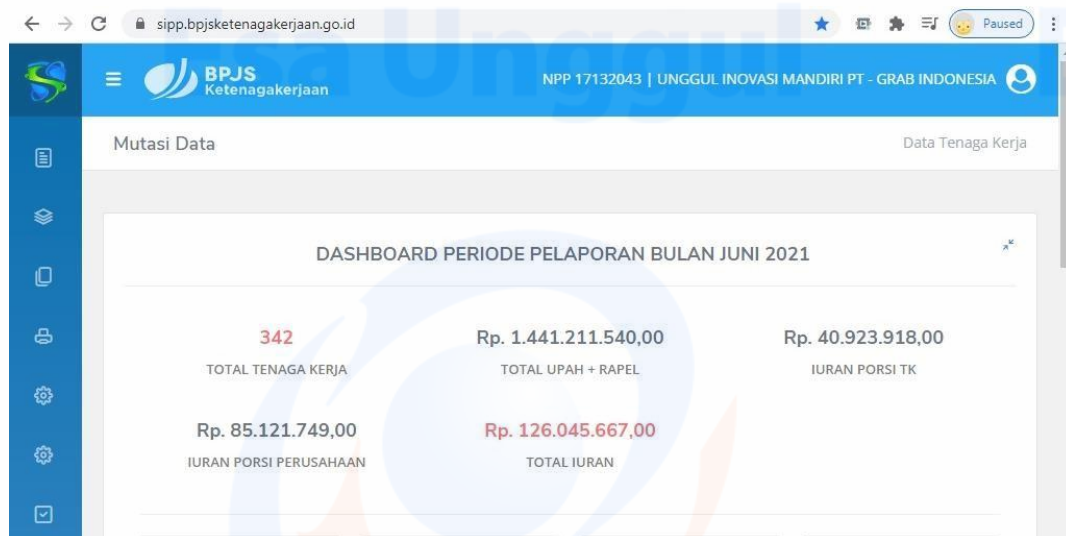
sipp.bpjsketenagakerjaan.go.id

Paused

BPJS Ketenagakerjaan

NPP 17132043 | UNGGUL INOVASI MANDIRI PT - GRAB INDONESIA

Mutasi Data

Data Tenaga Kerja

DASHBOARD PERIODE PELAPORAN BULAN JUNI 2021

342
TOTAL TENAGA KERJA

Rp. 1.441.211.540,00
TOTAL UPAH + RAPEL

Rp. 40.923.918,00
IURAN PORSI TK

Rp. 85.121.749,00
IURAN PORSI PERUSAHAAN

Rp. 126.045.667,00
TOTAL IURAN